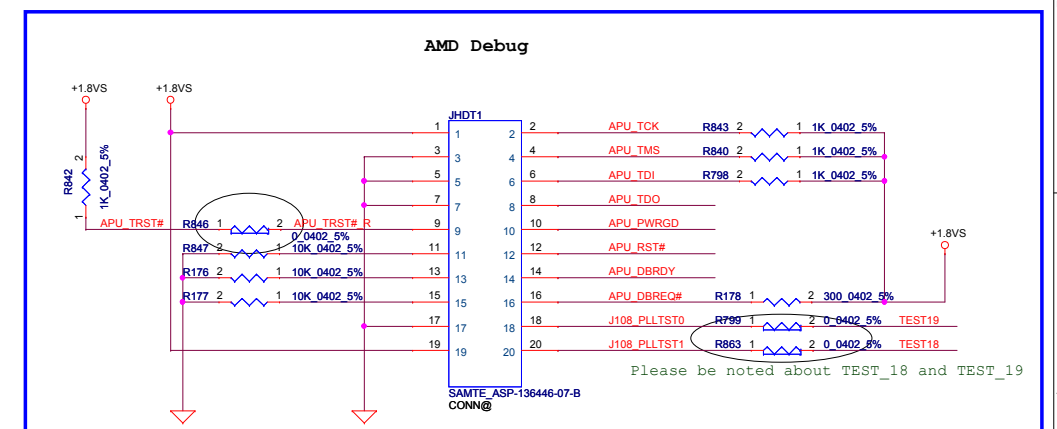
AMD Debug

+1.8VS
+1.8VS

R842
2
1K_0402_5%
1

JHDT1

1 1 2 2 APU_TCK R843 2 1 1K_0402_5%
3 3 4 4 APU_TMS R840 2 1 1K_0402_5%
5 5 6 6 APU_TDI R798 2 1 1K_0402_5%
7 7 8 8 APU_TDO
APU_TRST# R846 1 2 APU_TRST#_R 9 9 10 10 APU_PWRGD
0_0402_5%
R847 2 1 10K_0402_5% 11 11 12 12 APU_RST#
R176 2 1 10K_0402_5% 13 13 14 14 APU_DBRDY
R177 2 1 10K_0402_5% 15 15 16 16 APU_DBREQ# R178 1 2 300_0402_5%
17 17 18 18 J108_PLLTST0 R799 1 2 0_0402_5% TEST19
19 19 20 20 J108_PLLTST1 R863 1 2 0_0402_5% TEST18

+1.8VS

Please be noted about TEST_18 and TEST_19

SAMTE_ASP-136446-07-B
CONN@